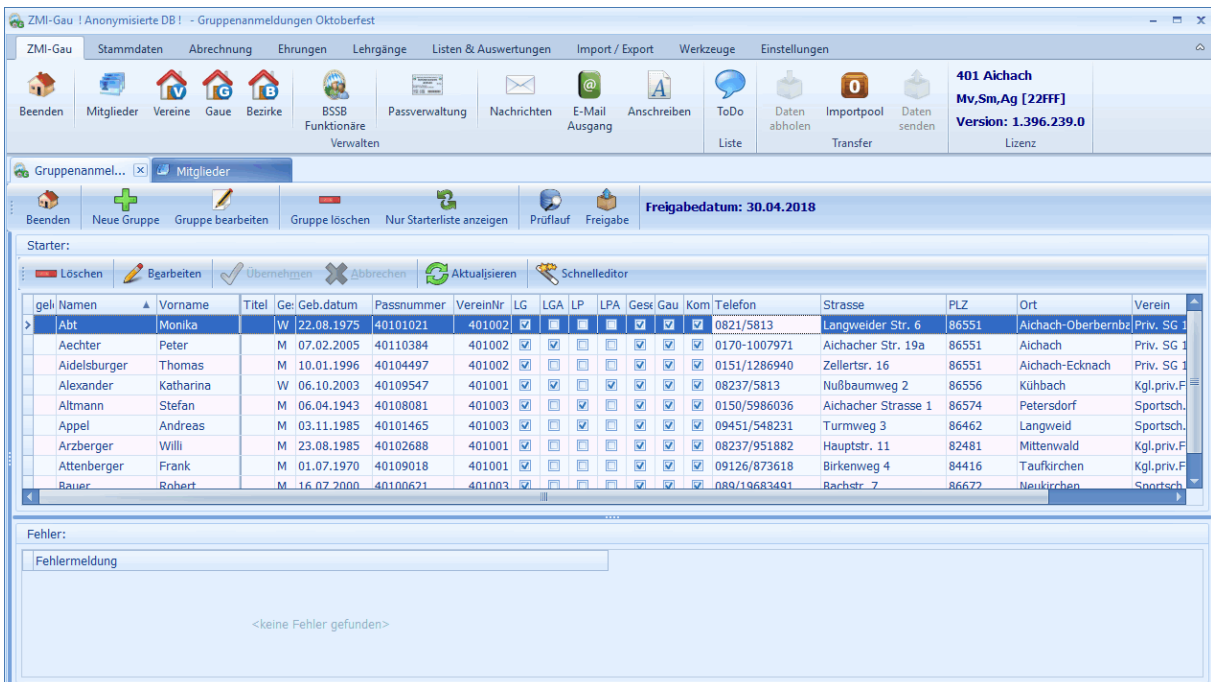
ZMI-Gau ! Anonymisierte DB ! - Gruppenanmeldungen Oktoberfest

ZMI-Gau | Stammdaten | Abrechnung | Ehrungen | Lehrgänge | Listen & Auswertungen | Import / Export | Werkzeuge | Einstellungen

Beenden | Mitglieder | Vereine | Gaue | Bezirke | BSSB Funktionäre | Passverwaltung | Nachrichten | E-Mail Ausgang | Anschreiben
Verwalten
ToDo
Liste
Daten abholen | Importpool | Daten senden
Transfer
401 Aichach
Mv,Sm,Ag [22FFF]
Version: 1.396.239.0
Lizenz

Gruppenanmel... | Mitglieder

Beenden | Neue Gruppe | Gruppe bearbeiten | Gruppe löschen | Nur Starterliste anzeigen | Prüflauf | Freigabe
Freigabedatum: 30.04.2018

Starter:

Löschen | Bearbeiten | Übernehmen | Abbrechen | Aktualisieren | Schnelleditor

| gel | Namen | Vorname | Titel | Ge | Geb.datum | Passnummer | VereinNr | LG | LGA | LP | LPA | Gese | Gau | Kom | Telefon | Strasse | PLZ | Ort | Verein |
|---|---|---|---|---|---|---|---|---|---|---|---|---|---|---|---|---|---|---|---|
| | Abt | Monika | | W | 22.08.1975 | 40101021 | 401002 | | | | | | | | 0821/5813 | Langweider Str. 6 | 86551 | Aichach-Oberbernba | Priv. SG 1 |
| | Aechter | Peter | | M | 07.02.2005 | 40110384 | 401002 | | | | | | | | 0170-1007971 | Aichacher Str. 19a | 86551 | Aichach | Priv. SG 1 |
| | Aidelsburger | Thomas | | M | 10.01.1996 | 40104497 | 401002 | | | | | | | | 0151/1286940 | Zellertsr. 16 | 86551 | Aichach-Ecknach | Priv. SG 1 |
| | Alexander | Katharina | | W | 06.10.2003 | 40109547 | 401001 | | | | | | | | 08237/5813 | Nußbaumweg 2 | 86556 | Kühbach | Kgl.priv.F |
| | Altmann | Stefan | | M | 06.04.1943 | 40108081 | 401003 | | | | | | | | 0150/5986036 | Aichacher Strasse 1 | 86574 | Petersdorf | Sportsch. |
| | Appel | Andreas | | M | 03.11.1985 | 40101465 | 401003 | | | | | | | | 09451/548231 | Turmweg 3 | 86462 | Langweid | Sportsch. |
| | Arzberger | Willi | | M | 23.08.1985 | 40102688 | 401001 | | | | | | | | 08237/951882 | Hauptstr. 11 | 82481 | Mittenwald | Kgl.priv.F |
| | Attenberger | Frank | | M | 01.07.1970 | 40109018 | 401001 | | | | | | | | 09126/873618 | Birkenweg 4 | 84416 | Taufkirchen | Kgl.priv.F |
| | Bauer | Robert | | M | 16.07.2000 | 40100621 | 401003 | | | | | | | | 089/19683491 | Bachstr. 7 | 86672 | Neukirchen | Sportsch. |

Fehler:

Fehlermeldung

<keine Fehler gefunden>